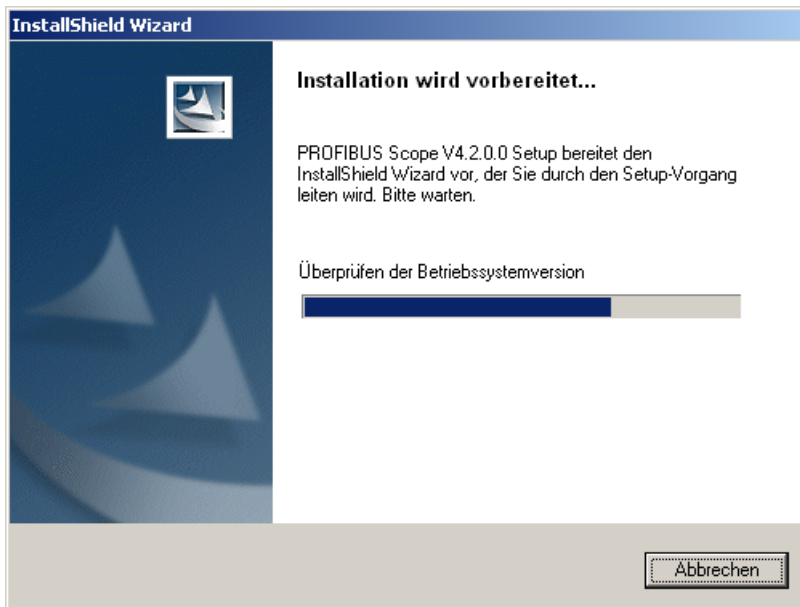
InstallShield Wizard

Installation wird vorbereitet...

PROFIBUS Scope V4.2.0.0 Setup bereitet den InstallShield Wizard vor, der Sie durch den Setup-Vorgang leiten wird. Bitte warten.

Überprüfen der Betriebssystemversion

Abbrechen